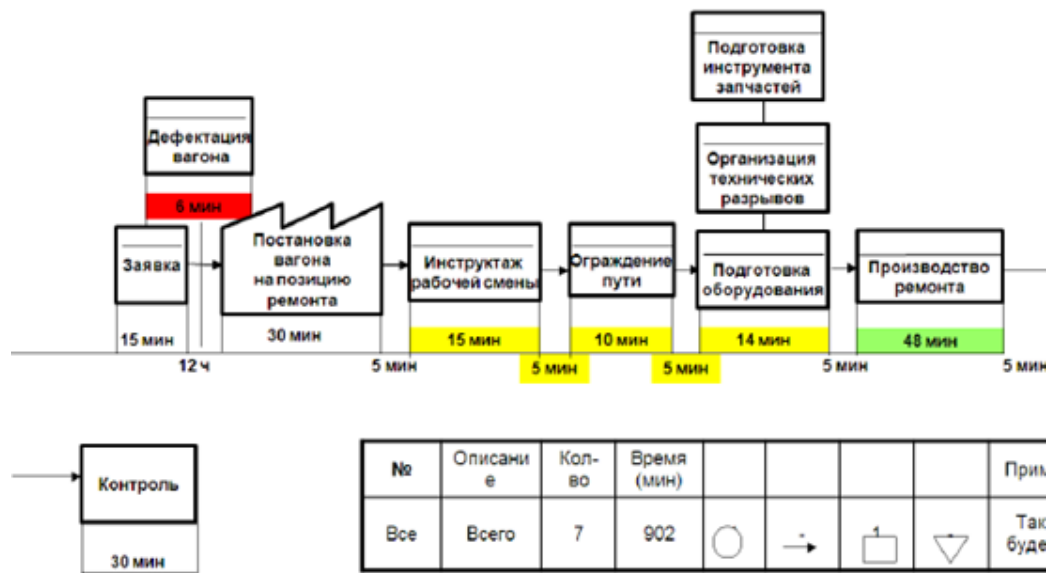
Подготовка инструмента запчастей

Дефектация вагона

6 мин

Организация технических разрывов

Заявка

15 мин

12 ч

Постановка вагона на позицию ремонта

30 мин

5 мин

Инструктаж рабочей смены

15 мин

5 мин

Ограждение пути

10 мин

5 мин

Подготовка оборудования

14 мин

5 мин

Производство ремонта

48 мин

5 мин

Контроль

30 мин

| № | Описание | Кол-во | Время (мин) | | | | | Прим |
|---|---|---|---|---|---|---|---|---|
| Все | Всего | 7 | 902 | | | 1 | | Так буде |